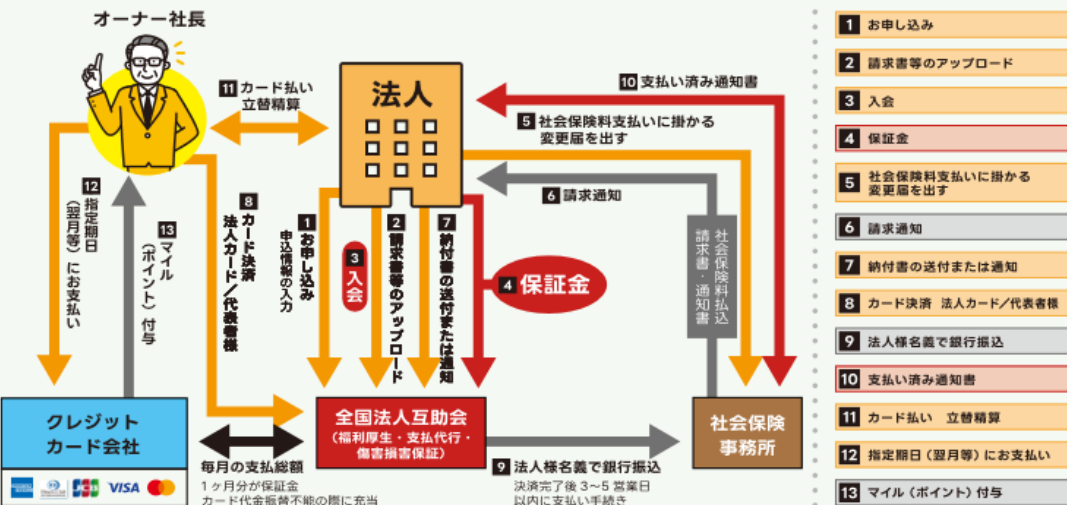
オーナー社長

法人

11 カード払い 立替精算

10 支払い済み通知書

5 社会保険料支払いに掛かる変更届を出す

6 請求通知

12 指定期日（翌月等）にお支払い

13 マイル（ポイント）付与

8 カード決済 法人カード／代表者様

1 お申し込み 申込情報の入力

3 入会

2 請求書等のアップロード

7 納付書の送付または通知

4 保証金

請求書・通知書

社会保険料払込

クレジットカード会社

VISA

毎月の支払総額

1ヶ月分が保証金
カード代金振替不能の際に充当

全国法人互助会
（福利厚生・支払代行・傷害損害保証）

9 法人様名義で銀行振込

決済完了後 3～5 営業日
以内に支払い手続き

社会保険事務所

1 お申し込み
2 請求書等のアップロード
3 入会
4 保証金
5 社会保険料支払いに掛かる変更届を出す
6 請求通知
7 納付書の送付または通知
8 カード決済 法人カード／代表者様
9 法人様名義で銀行振込
10 支払い済み通知書
11 カード払い 立替精算
12 指定期日（翌月等）にお支払い
13 マイル（ポイント）付与